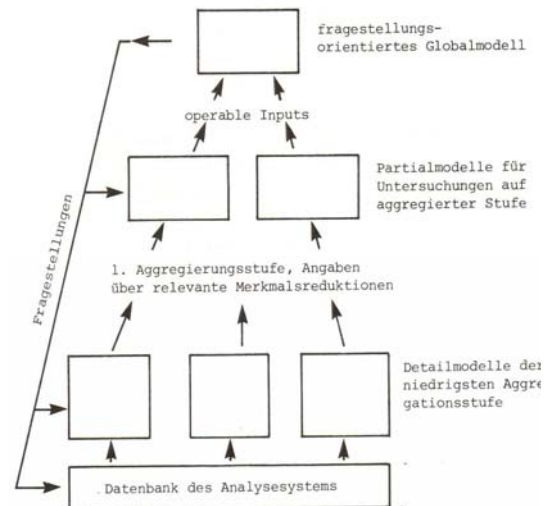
fragestellungs-
orientiertes Globalmodell

operable Inputs

Partialmodelle für
Untersuchungen auf
aggregierter Stufe

Fragestellungen

1. Aggregierungsstufe, Angaben
über relevante Merkmalsreduktionen

Detailmodelle der
niedrigsten Aggre
gationsstufe

Datenbank des Analysesystems